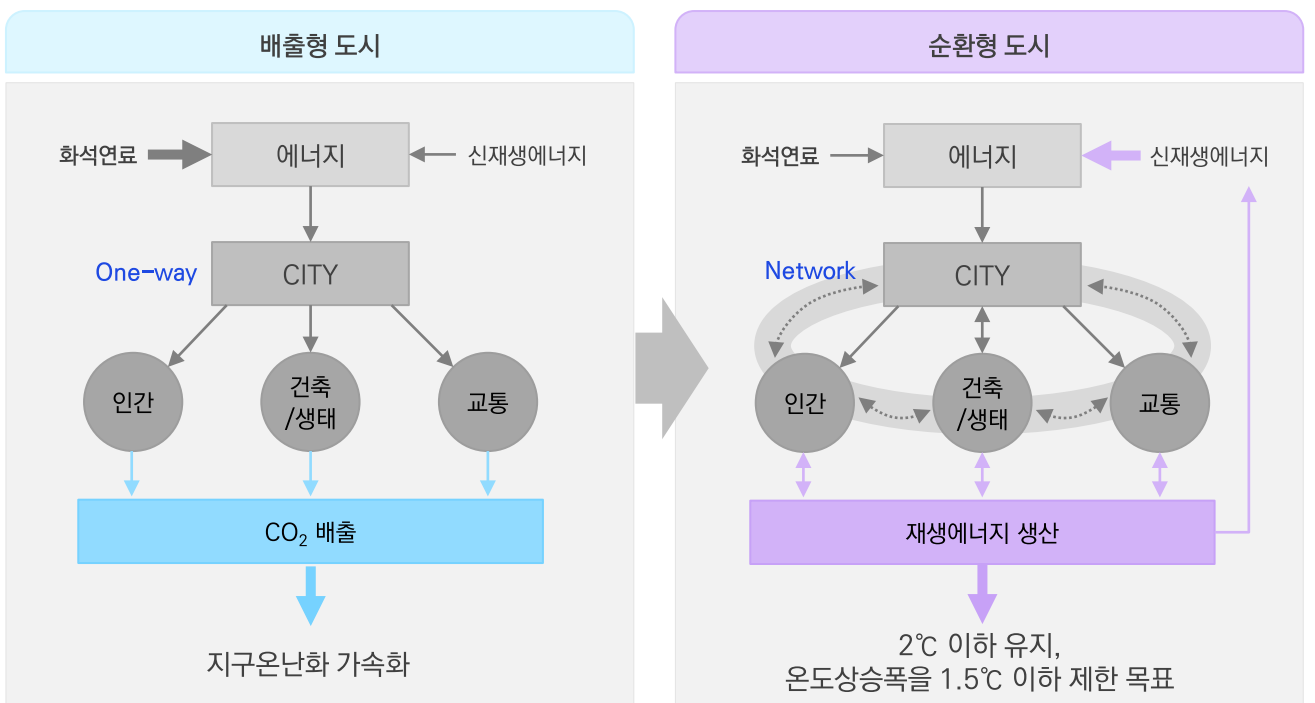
배출형 도시

화석연료

에너지

신재생에너지

One-way

CITY

인간

건축 /생태

교통

$CO_2$ 배출

지구온난화 가속화

순환형 도시

화석연료

에너지

신재생에너지

Network

CITY

인간

건축 /생태

교통

재생에너지 생산

2℃ 이하 유지,
온도상승폭을 1.5℃ 이하 제한 목표